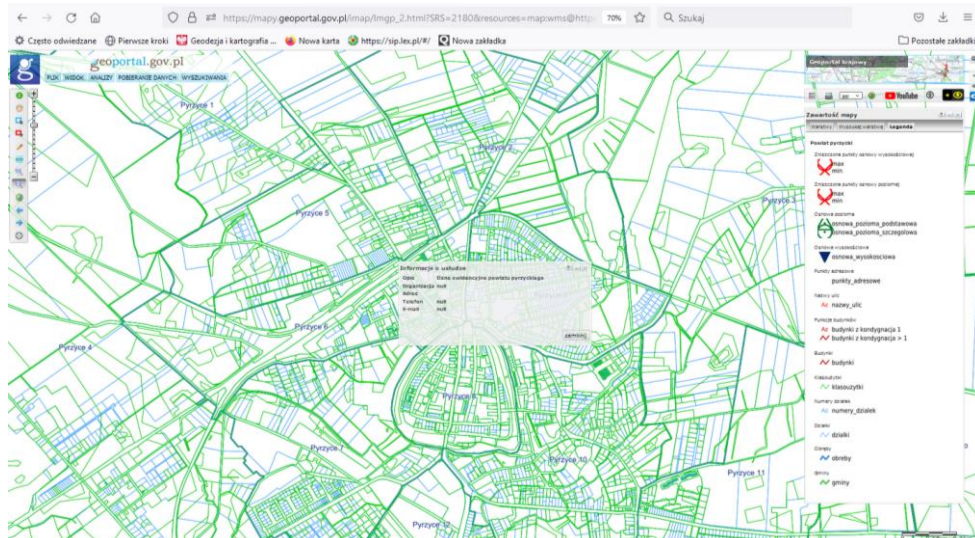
https://mapy.geoportal.gov.pl/imap/Imgp_2.html?SRS=2180&resources=map:wms@http 70% Szukaj

Często odwiedzane Pierwsze kroki Geodezja i kartografia ... Nowa karta https://sip.lex.pl/#/ Nowa zakładka Pozostałe zakładki

geoportal.gov.pl

PLIK WIDOK ANALIZY POBIERANIE DANYCH WYSZUKIWANIA

Geoportal krajowy

YouTube

Zawartość mapy

Obiekty Podkład katalog Legenda

Powiat pyrzycki

Zniszczone punkty osnowy wysokościowej
max
min

Zniszczone punkty osnowy poziomej
max
min

Osnowa pozioma
osnowa_pozioma_podstawowa
osnowa_pozioma_szczegolowa

Osnowa wysokościowa
osnowa_wysokosciowa

Punkty adresowe
punkty_adresowe

Nazwy ulic
nazwy_ulic

Funkcje budynków
budynki z kondygnacja 1
budynki z kondygnacja > 1

Budynki
budynki

Klasoużytki
klasouzytki

Numery działek
numery_dzialek

Działki
dzialki

Obręby
obreby

Gminy
gminy

Informacje o usłudze

Opis Dane ewidencyjne powiatu pyrzyckiego
Organizacja null
Adres
Telefon null
E-mail null

ZAMKNIJ

Pyrzyce 1
Pyrzyce 2
Pyrzyce 3
Pyrzyce 4
Pyrzyce 5
Pyrzyce 6
Pyrzyce 7
Pyrzyce 8
Pyrzyce 10
Pyrzyce 11
Pyrzyce 12